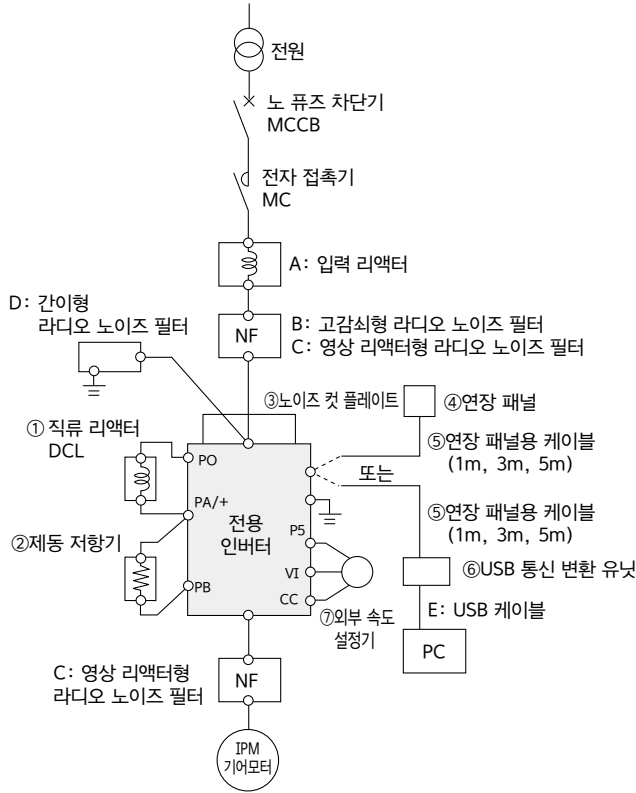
전원

노 퓨즈 차단기
MCCB

전자 접촉기
MC

A: 입력 리액터

D: 간이형
라디오 노이즈 필터

NF

B: 고감쇠형 라디오 노이즈 필터
C: 영상 리액터형 라디오 노이즈 필터

③노이즈 컷 플레이트

④연장 패널

① 직류 리액터
DCL

PO

⑤연장 패널용 케이블
(1m, 3m, 5m)

또는

PA/+

전용
인버터

⑤연장 패널용 케이블
(1m, 3m, 5m)

②제동 저항기

P5

VI

⑥USB 통신 변환 유닛

PB

CC

⑦외부 속도
설정기

E: USB 케이블

PC

C: 영상 리액터형
라디오 노이즈 필터

NF

IPM
기어모터